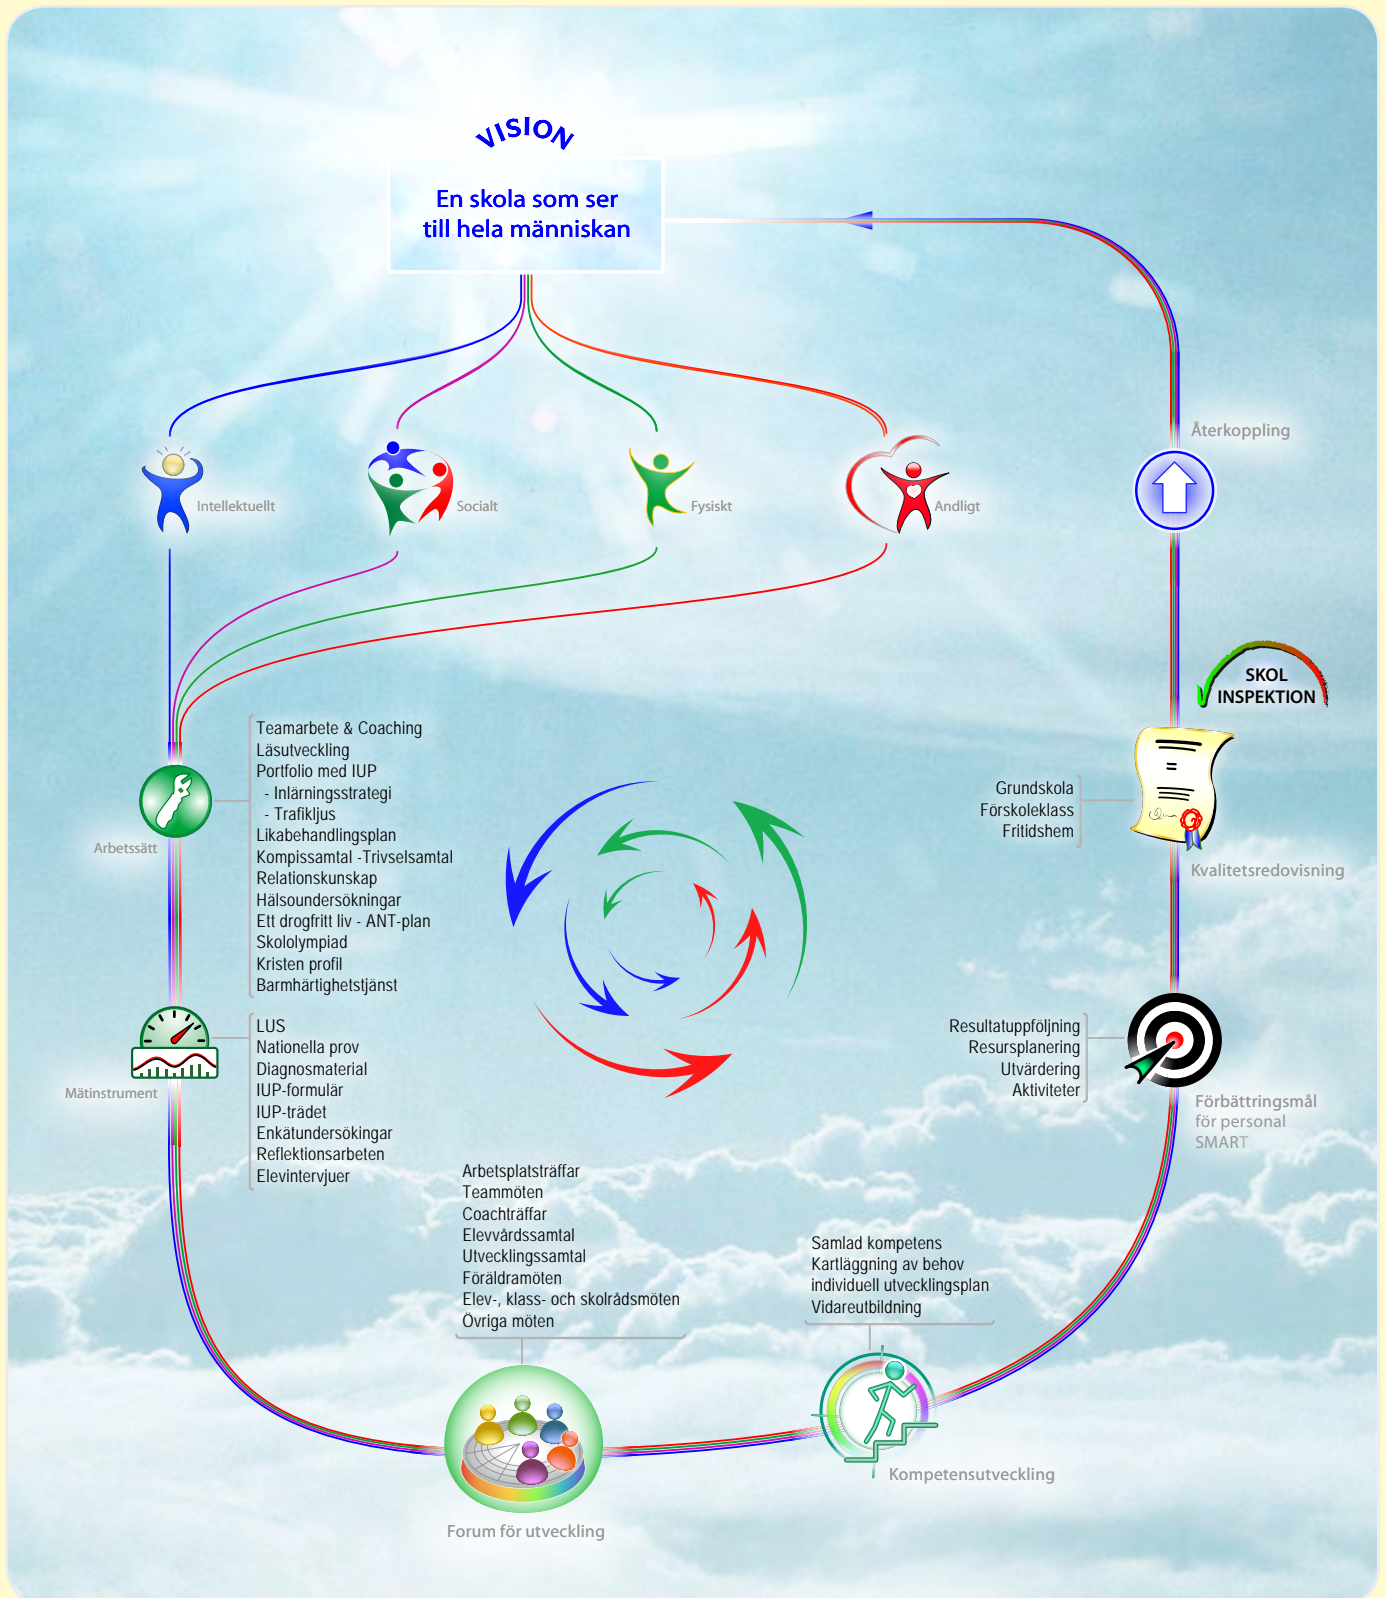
VISION

En skola som ser till hela människan

Intellektuellt

Socialt

Fysiskt

Andligt

Återkoppling

SKOL INSPEKTION

Arbetssätt

Teamarbete & Coaching
Läsutveckling
Portfolio med IUP
- Inlärningsstrategi
- Trafikljus
Likabehandlingsplan
Kompissamtal -Trivselsamtal
Relationskunskap
Hälsoundersökningar
Ett drogfritt liv - ANT-plan
Skololympiad
Kristen profil
Barmhärtighetstjänst

Grundskola
Förskoleklass
Fritidshem

Kvalitetsredovisning

Mätinstrument

LUS
Nationella prov
Diagnosmaterial
IUP-formulär
IUP-trädet
Enkätundersökingar
Reflektionsarbeten
Elevintervjuer

Resultatuppföljning
Resursplanering
Utvärdering
Aktiviteter

Förbättringsmål för personal SMART

Arbetsplatsträffar
Teammöten
Coachträffar
Elevvårdssamtal
Utvecklingssamtal
Föräldramöten
Elev-, klass- och skolrådsmöten
Övriga möten

Samlad kompetens
Kartläggning av behov
individuell utvecklingsplan
Vidareutbildning

Forum för utveckling

Kompetensutveckling